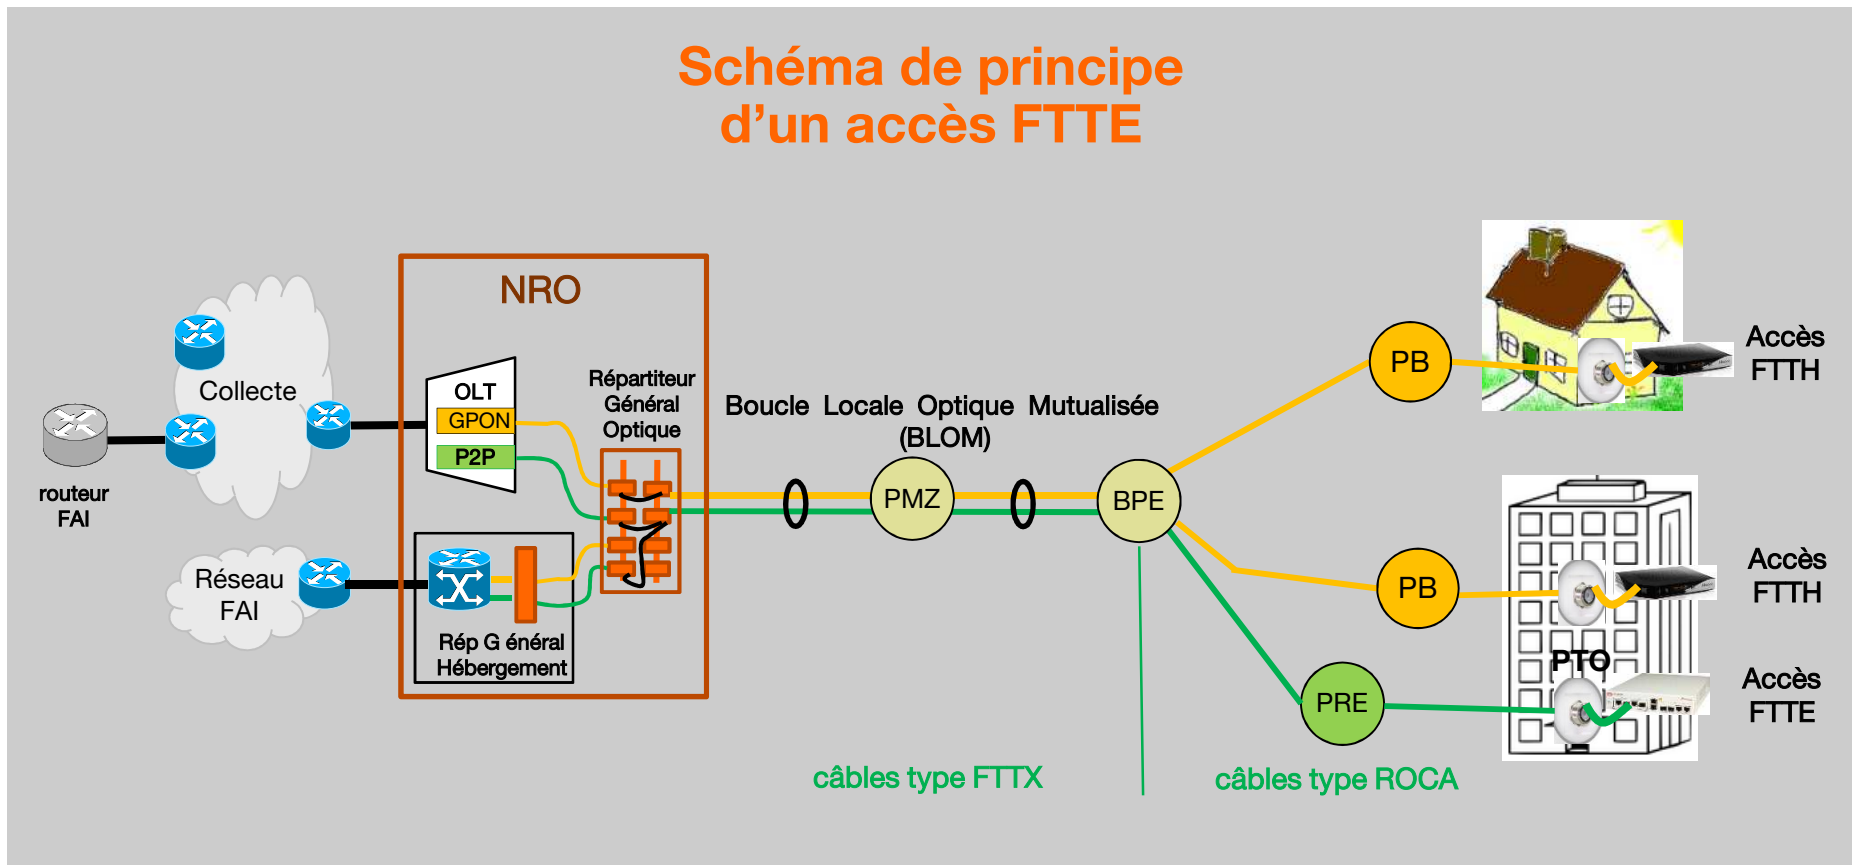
Schéma de principe d’un accès FTTE

Collecte

routeur FAI

Réseau FAI

NRO

OLT

GPON

P2P

Répartiteur Général Optique

Rép G énéral Hébergement

Boucle Locale Optique Mutualisée (BLOM)

PMZ

BPE

PB

PB

PRE

PTO

Accès FTTH

Accès FTTH

Accès FTTE

câbles type FTTX

câbles type ROCA